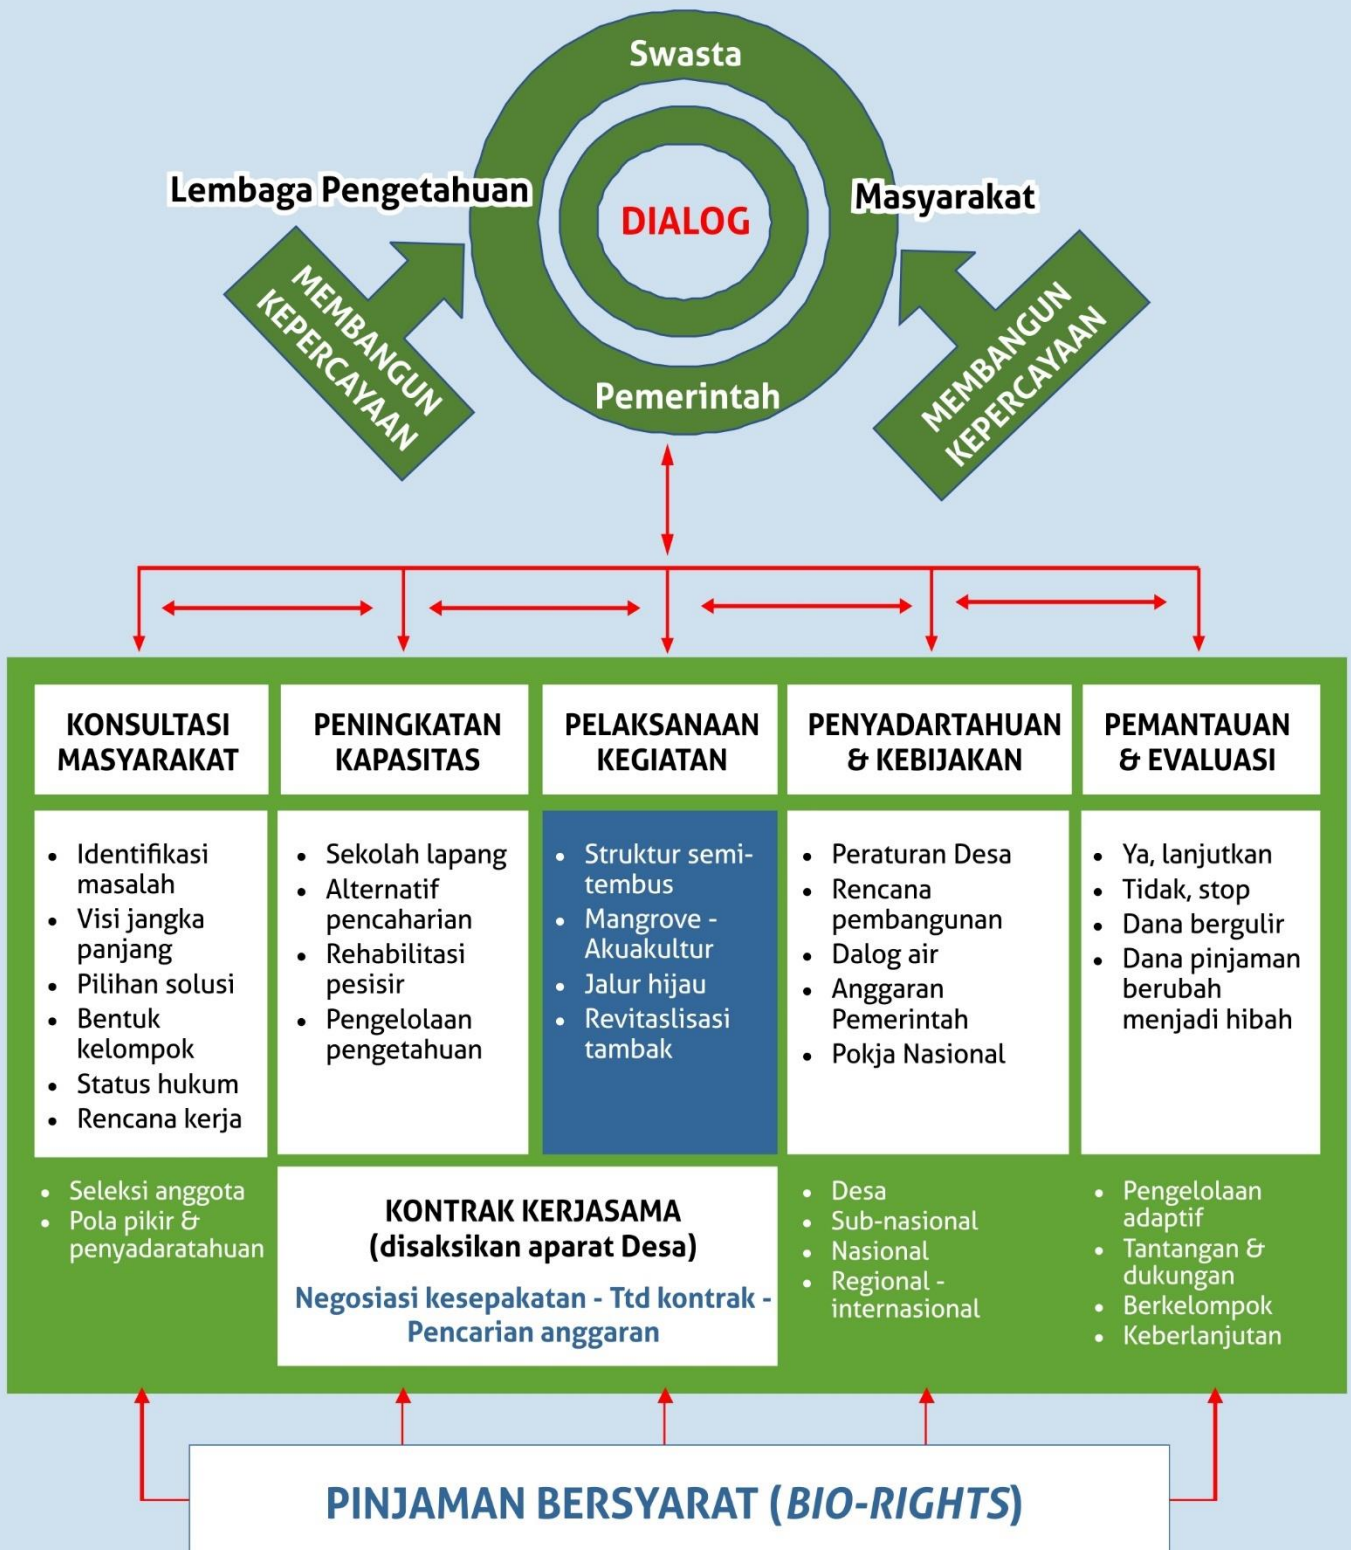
Swasta

Lembaga Pengetahuan

DIALOG

Masyarakat

MEMBANGUN KEPERCAYAAN

Pemerintah

MEMBANGUN KEPERCAYAAN

KONSULTASI MASYARAKAT

- Identifikasi masalah
- Visi jangka panjang
- Pilihan solusi
- Bentuk kelompok
- Status hukum
- Rencana kerja

- Seleksi anggota
- Pola pikir & penyadaratahuan

PENINGKATAN KAPASITAS

- Sekolah lapang
- Alternatif pencaharian
- Rehabilitasi pesisir
- Pengelolaan pengetahuan

PELAKSANAAN KEGIATAN

- Struktur semi-tembus
- Mangrove - Akuakultur
- Jalur hijau
- Revitaslisasi tambak

KONTRAK KERJASAMA (disaksikan aparat Desa)

Negosiasi kesepakatan - Ttd kontrak - Pencarian anggaran

PENYADARTAHUAN & KEBIJAKAN

- Peraturan Desa
- Rencana pembangunan
- Dalog air
- Anggaran Pemerintah
- Pokja Nasional

- Desa
- Sub-nasional
- Nasional
- Regional - internasional

PEMANTAUAN & EVALUASI

- Ya, lanjutkan
- Tidak, stop
- Dana bergulir
- Dana pinjaman berubah menjadi hibah

- Pengelolaan adaptif
- Tantangan & dukungan
- Berkelompok
- Keberlanjutan

PINJAMAN BERSYARAT (BIO-RIGHTS)